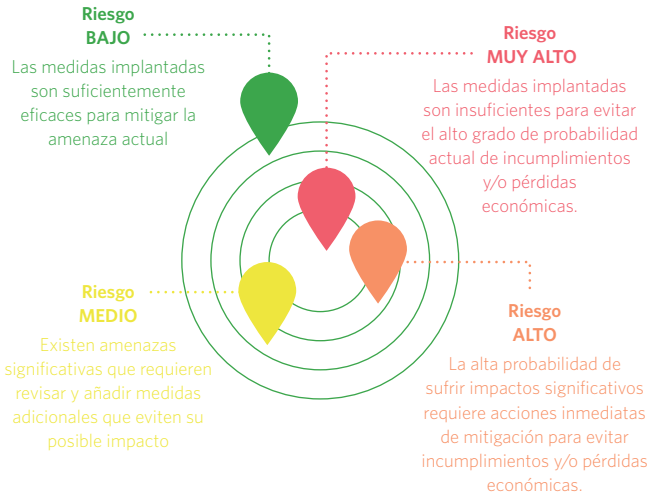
Riesgo
BAJO

Las medidas implantadas son suficientemente eficaces para mitigar la amenaza actual

Riesgo
MUY ALTO

Las medidas implantadas son insuficientes para evitar el alto grado de probabilidad actual de incumplimientos y/o pérdidas económicas.

Riesgo
MEDIO

Existen amenazas significativas que requieren revisar y añadir medidas adicionales que eviten su posible impacto

Riesgo
ALTO

La alta probabilidad de sufrir impactos significativos requiere acciones inmediatas de mitigación para evitar incumplimientos y/o pérdidas económicas.